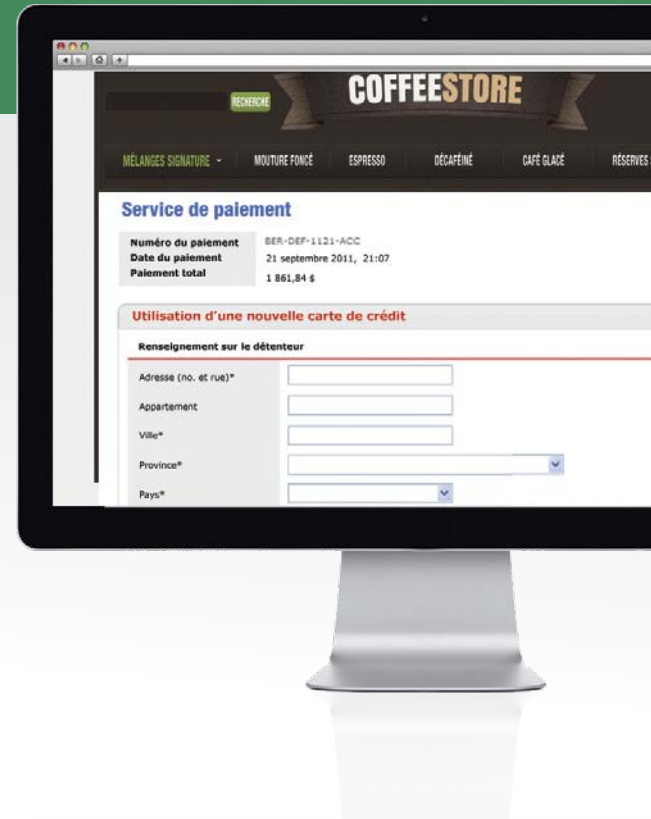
RECHERCHE

COFFEESTORE

MÉLANGES SIGNATURE · MOUTURE FONCÉ ESPRESSO DÉCAFÉINÉ CAFÉ GLACÉ RÉSERVES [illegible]

Service de paiement

| | |
|---|---|
| Numéro du paiement | BER-DEF-1121-ACC |
| Date du paiement | 21 septembre 2011, 21:07 |
| Paiement total | 1 861,84 $ |

Utilisation d'une nouvelle carte de crédit

Renseignement sur le détenteur

Adresse (no. et rue)*

Appartement

Ville*

Province*

Pays*